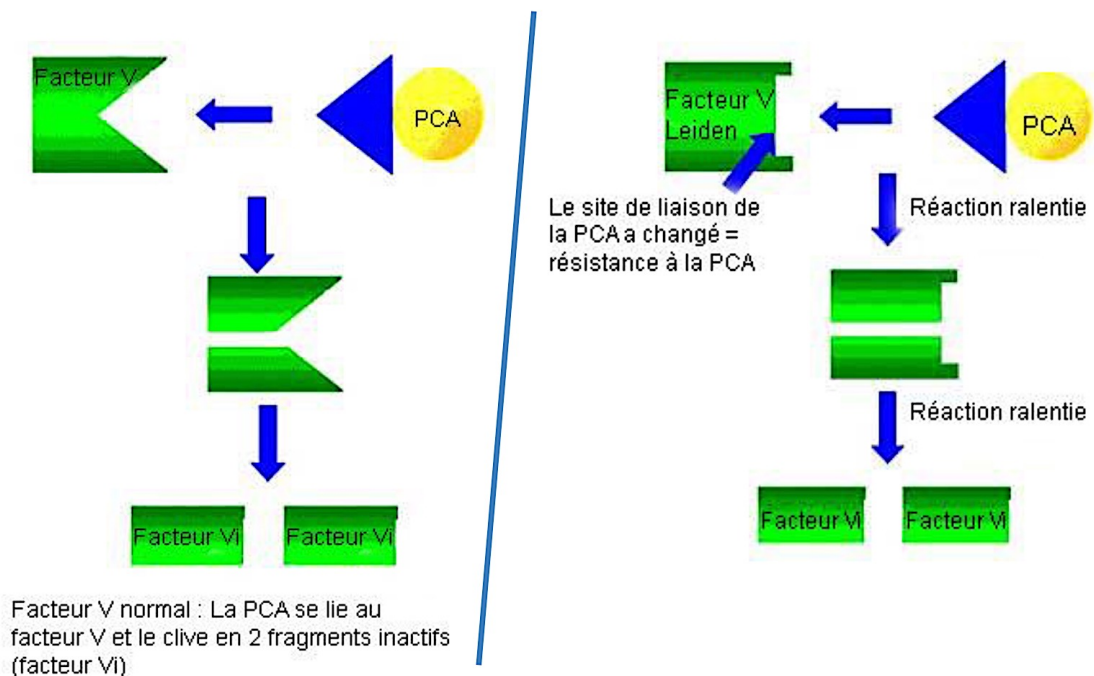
Facteur V

PCA

Facteur Vi

Facteur Vi

Facteur V normal : La PCA se lie au facteur V et le clive en 2 fragments inactifs (facteur Vi)

Facteur V Leiden

PCA

Le site de liaison de la PCA a changé = résistance à la PCA

Réaction ralentie

Réaction ralentie

Facteur Vi

Facteur Vi